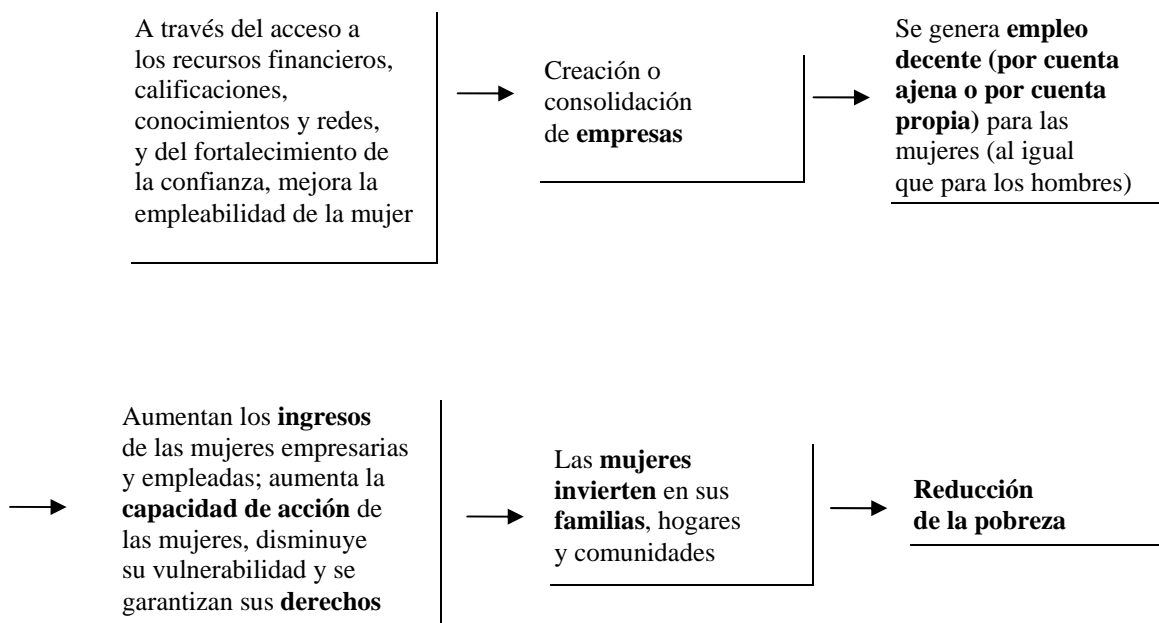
A través del acceso a los recursos financieros, calificaciones, conocimientos y redes, y del fortalecimiento de la confianza, mejora la empleabilidad de la mujer

Creación o consolidación de **empresas**

Se genera **empleo decente (por cuenta ajena o por cuenta propia)** para las mujeres (al igual que para los hombres)

Aumentan los **ingresos** de las mujeres empresarias y empleadas; aumenta la **capacidad de acción** de las mujeres, disminuye su vulnerabilidad y se garantizan sus **derechos**

Las **mujeres invierten** en sus **familias**, hogares y comunidades

**Reducción de la pobreza**